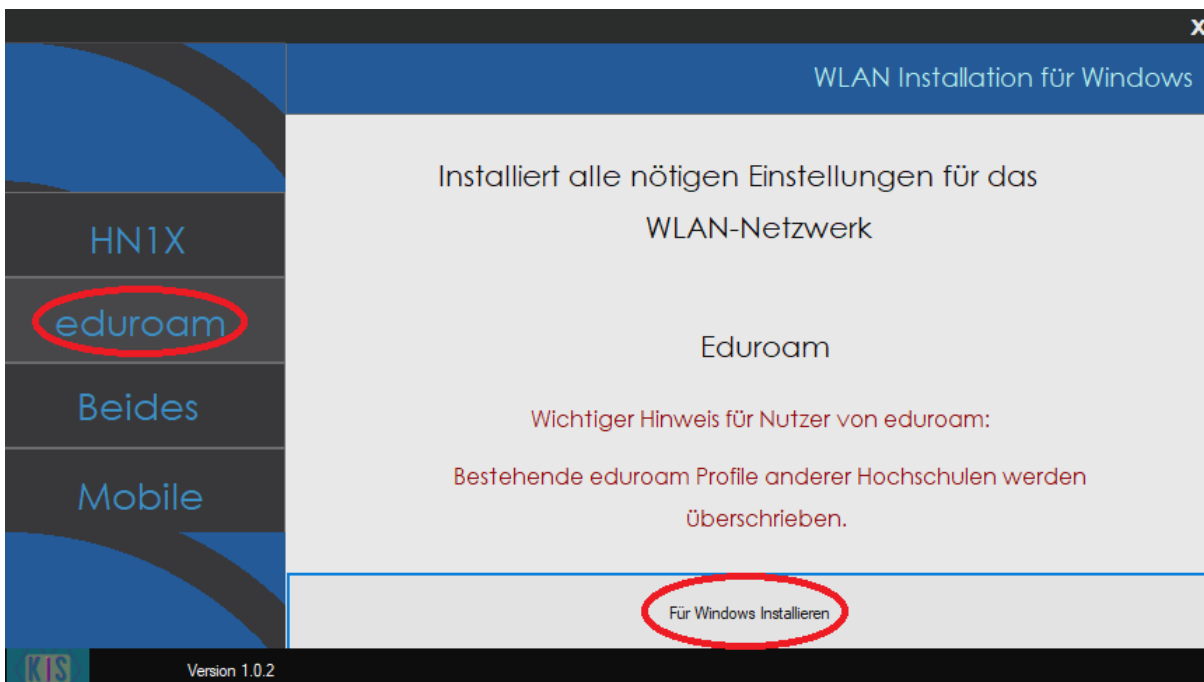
x

WLAN Installation für Windows

HN1X

eduroam

Beides

Mobile

Installiert alle nötigen Einstellungen für das WLAN-Netzwerk

Eduroam

Wichtiger Hinweis für Nutzer von eduroam:

Bestehende eduroam Profile anderer Hochschulen werden überschrieben.

Für Windows Installieren

KIS

Version 1.0.2